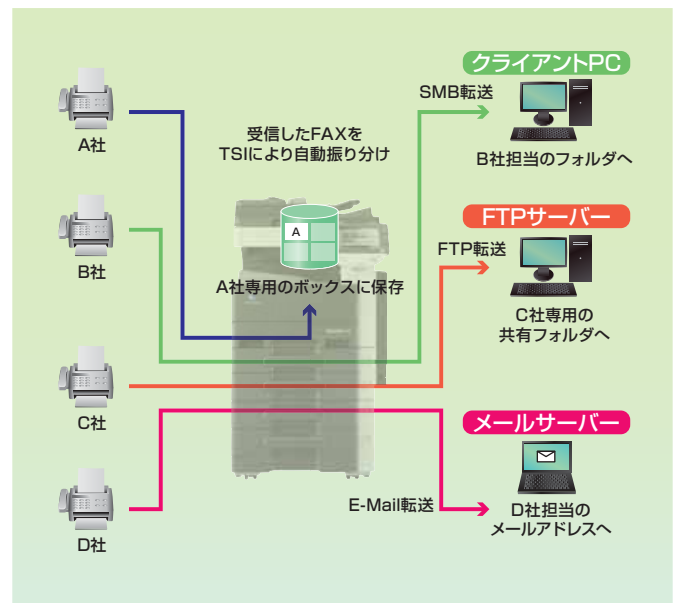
A社

B社

C社

D社

受信したFAXを
TSIにより自動振り分け

A

A社専用のボックスに保存

SMB転送

クライアントPC

B社担当のフォルダへ

FTP転送

FTPサーバー

C社専用の
共有フォルダへ

メールサーバー

E-Mail転送

D社担当の
メールアドレスへ